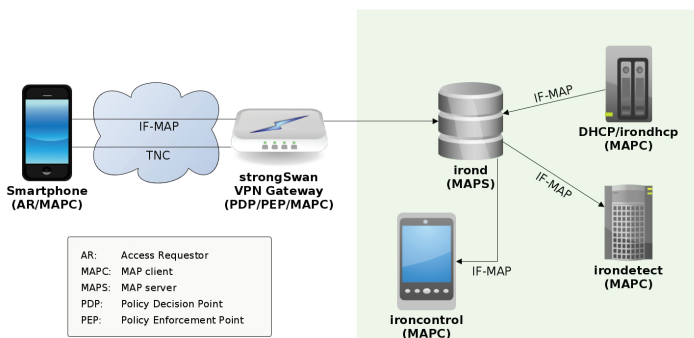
IF-MAP

TNC

Smartphone
(AR/MAPC)

strongSwan
VPN Gateway
(PDP/PEP/MAPC)

IF-MAP

irond
(MAPS)

DHCP/irondhcp
(MAPC)

IF-MAP

irondetect
(MAPC)

IF-MAP

ironcontrol
(MAPC)

| | |
|---|---|
| AR: | Access Requestor |
| MAPC: | MAP client |
| MAPS: | MAP server |
| PDP: | Policy Decision Point |
| PEP: | Policy Enforcement Point |